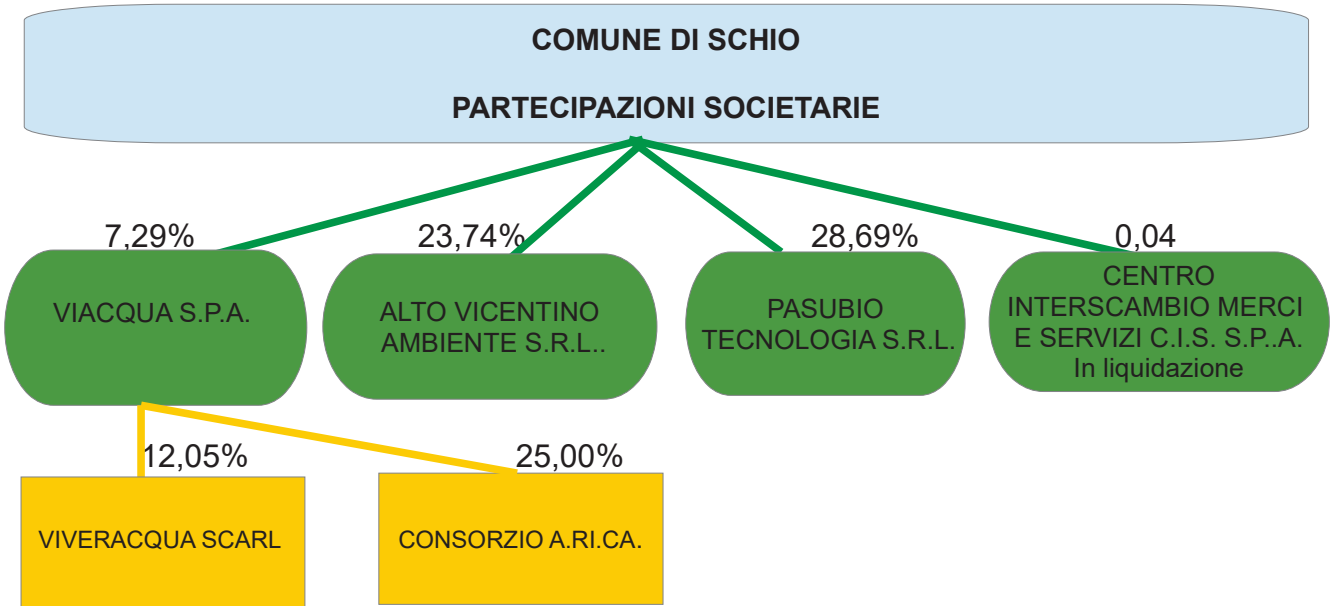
COMUNE DI SCHIO

PARTECIPAZIONI SOCIETARIE

7,29%

VIACQUA S.P.A.

23,74%

ALTO VICENTINO AMBIENTE S.R.L..

28,69%

PASUBIO TECNOLOGIA S.R.L.

0,04

CENTRO INTERSCAMBIO MERCI E SERVIZI C.I.S. S.P..A. In liquidazione

12,05%

VIVERACQUA SCARL

25,00%

CONSORZIO A.RI.CA.